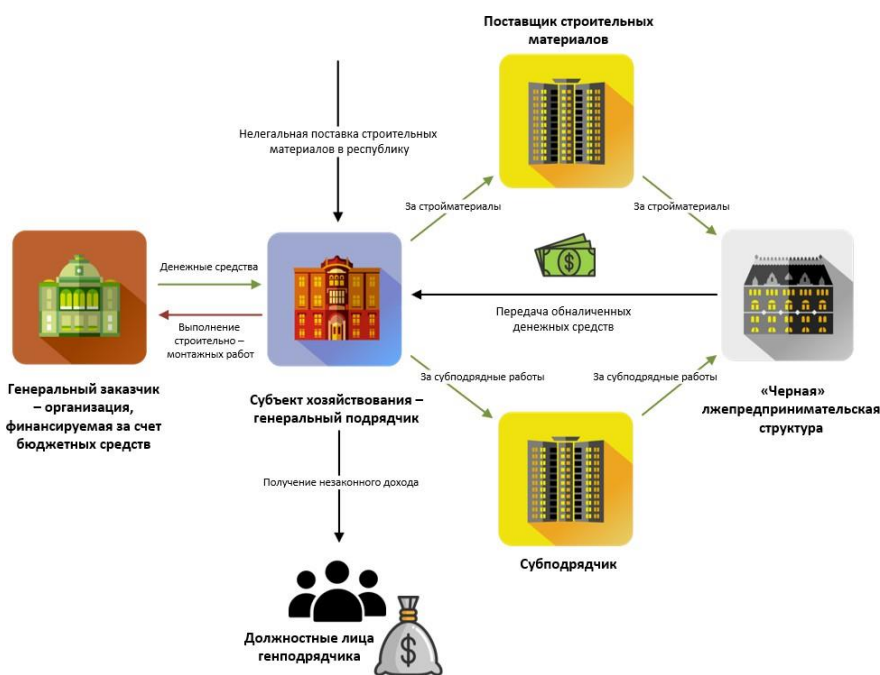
Поставщик строительных материалов

Нелегальная поставка строительных материалов в республику

За стройматериалы

За стройматериалы

Денежные средства

Выполнение строительно – монтажных работ

Передача обналиченных денежных средств

За субподрядные работы

За субподрядные работы

Генеральный заказчик – организация, финансируемая за счет бюджетных средств

Субъект хозяйствования – генеральный подрядчик

«Черная» лжепредпринимательская структура

Получение незаконного дохода

Субподрядчик

Должностные лица генподрядчика

$